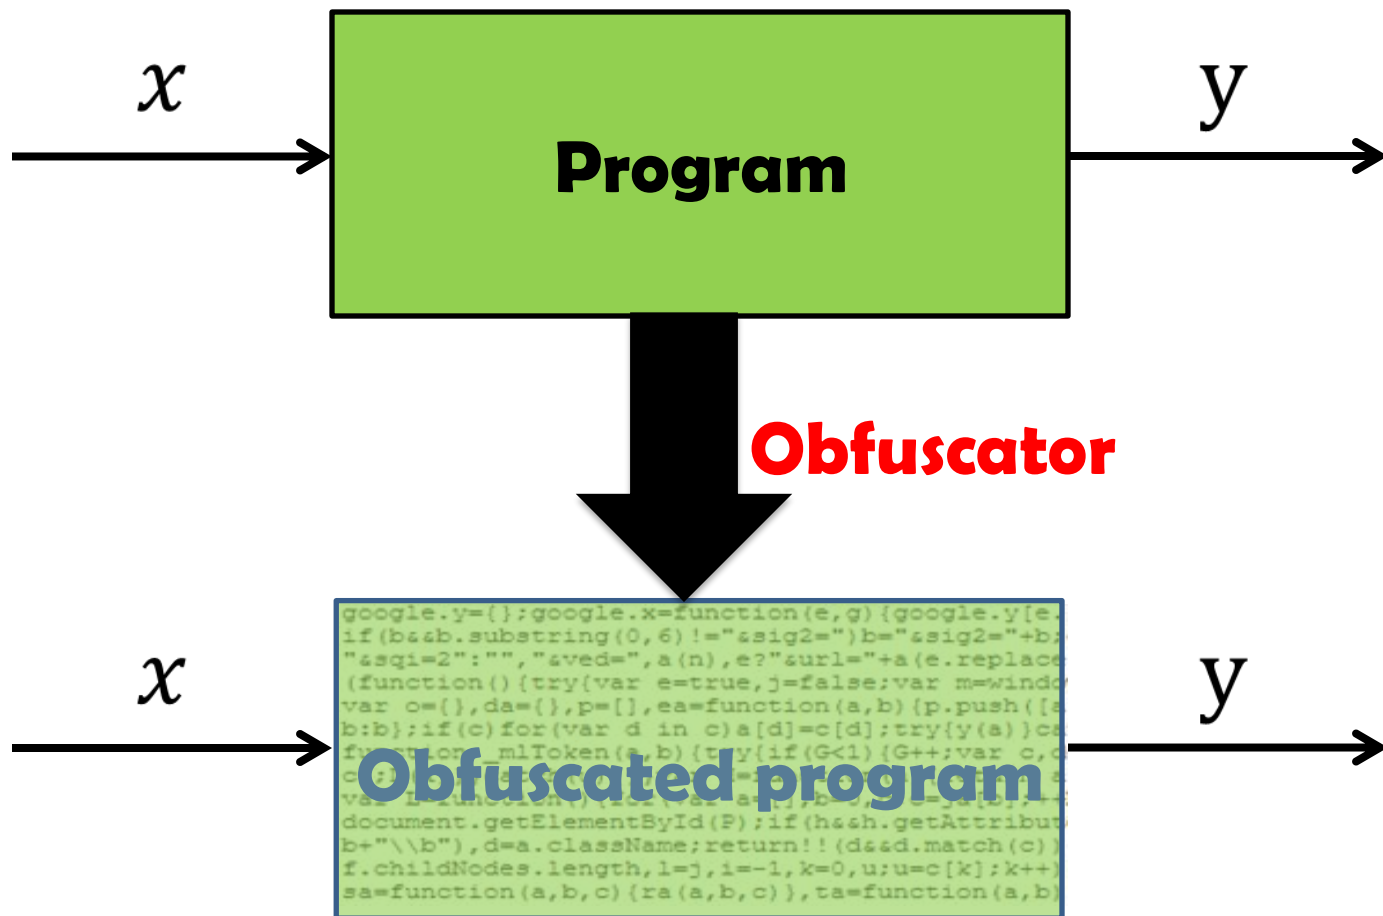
$x$

Program

y

Obfuscator

$x$

google.y={};google.x=function(e,g){google.y[e.
if(b&&b.substring(0,6)!="&sig2=")b="&sig2="+b;
"&sqi=2":"","&ved=",a(n),e?"&url="+a(e.replace
(function(){try{var e=true,j=false;var m=windo
var o={},da={},p=[],ea=function(a,b){p.push([a
b:b};if(c)for(var d in c)a[d]=c[d];try{y(a)}ca
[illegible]mlToken(a,b){try{if(G<1){G++;var c,
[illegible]
document.getElementById(P);if(h&&h.getAttribut
b+"\\b"),d=a.className;return!!(d&&d.match(c))
f.childNodes.length,l=j,i=-1,k=0,u;u=c[k];k++)
sa=function(a,b,c){ra(a,b,c)},ta=function(a,b)

Obfuscated program

y